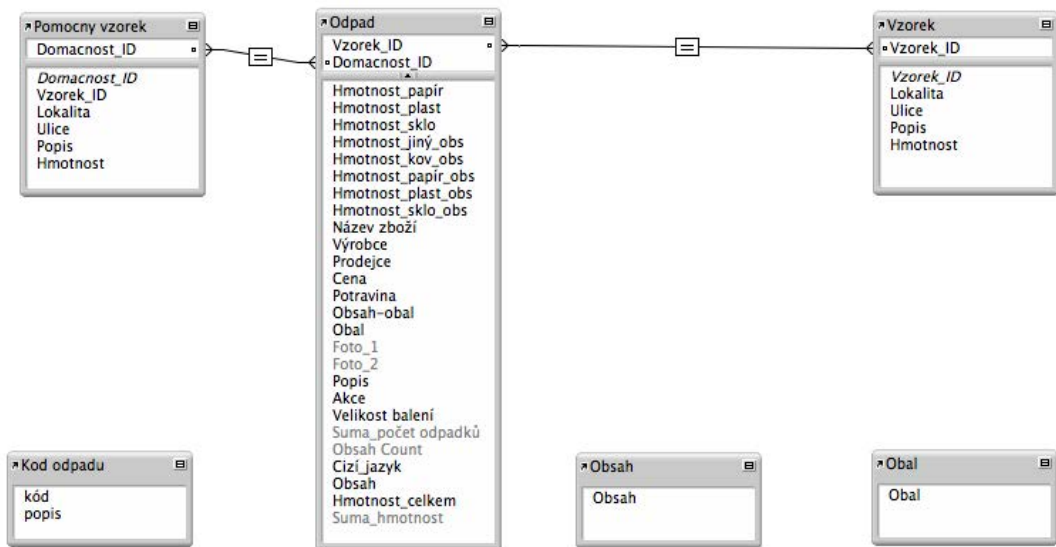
Pomocny vzorek
Domacnost_ID
Domacnost_ID
Vzorek_ID
Lokalita
Ulice
Popis
Hmotnost

Odpad
Vzorek_ID
Domacnost_ID
Hmotnost_papír
Hmotnost_plast
Hmotnost_sklo
Hmotnost_jiný_obs
Hmotnost_kov_obs
Hmotnost_papír_obs
Hmotnost_plast_obs
Hmotnost_sklo_obs
Název zboží
Výrobce
Prodejce
Cena
Potravina
Obsah-obal
Obal
Foto_1
Foto_2
Popis
Akce
Velikost balení
Suma_počet odpadků
Obsah Count
Cizí_jazyk
Obsah
Hmotnost_celkem
Suma_hmotnost

Vzorek
Vzorek_ID
Vzorek_ID
Lokalita
Ulice
Popis
Hmotnost

=
=

Kod odpadu
kód
popis

Obsah
Obsah

Obal
Obal